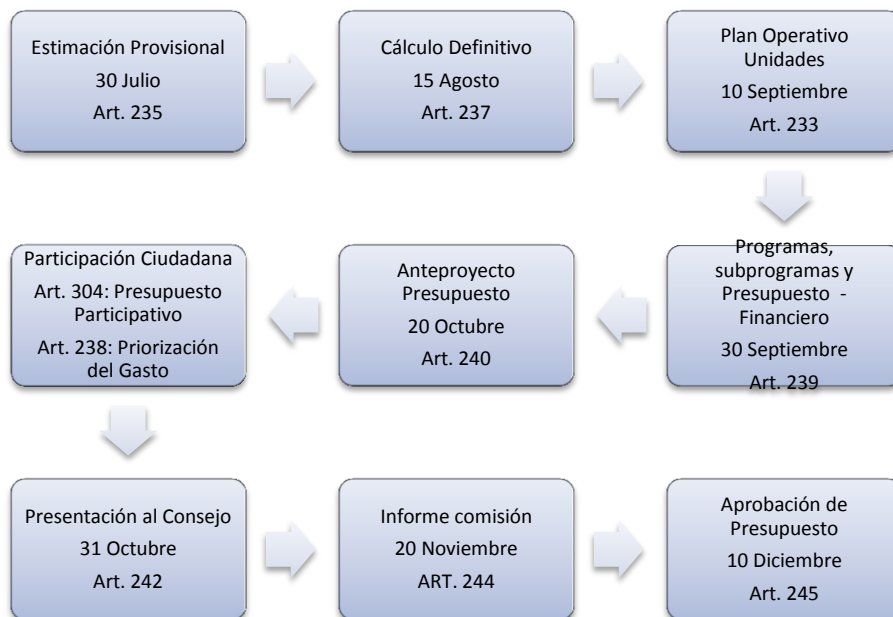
Estimación Provisional
30 Julio
Art. 235

Cálculo Definitivo
15 Agosto
Art. 237

Plan Operativo Unidades
10 Septiembre
Art. 233

Programas, subprogramas y Presupuesto - Financiero
30 Septiembre
Art. 239

Anteproyecto Presupuesto
20 Octubre
Art. 240

Participación Ciudadana
Art. 304: Presupuesto Participativo
Art. 238: Priorización del Gasto

Presentación al Consejo
31 Octubre
Art. 242

Informe comisión
20 Noviembre
ART. 244

Aprobación de Presupuesto
10 Diciembre
Art. 245